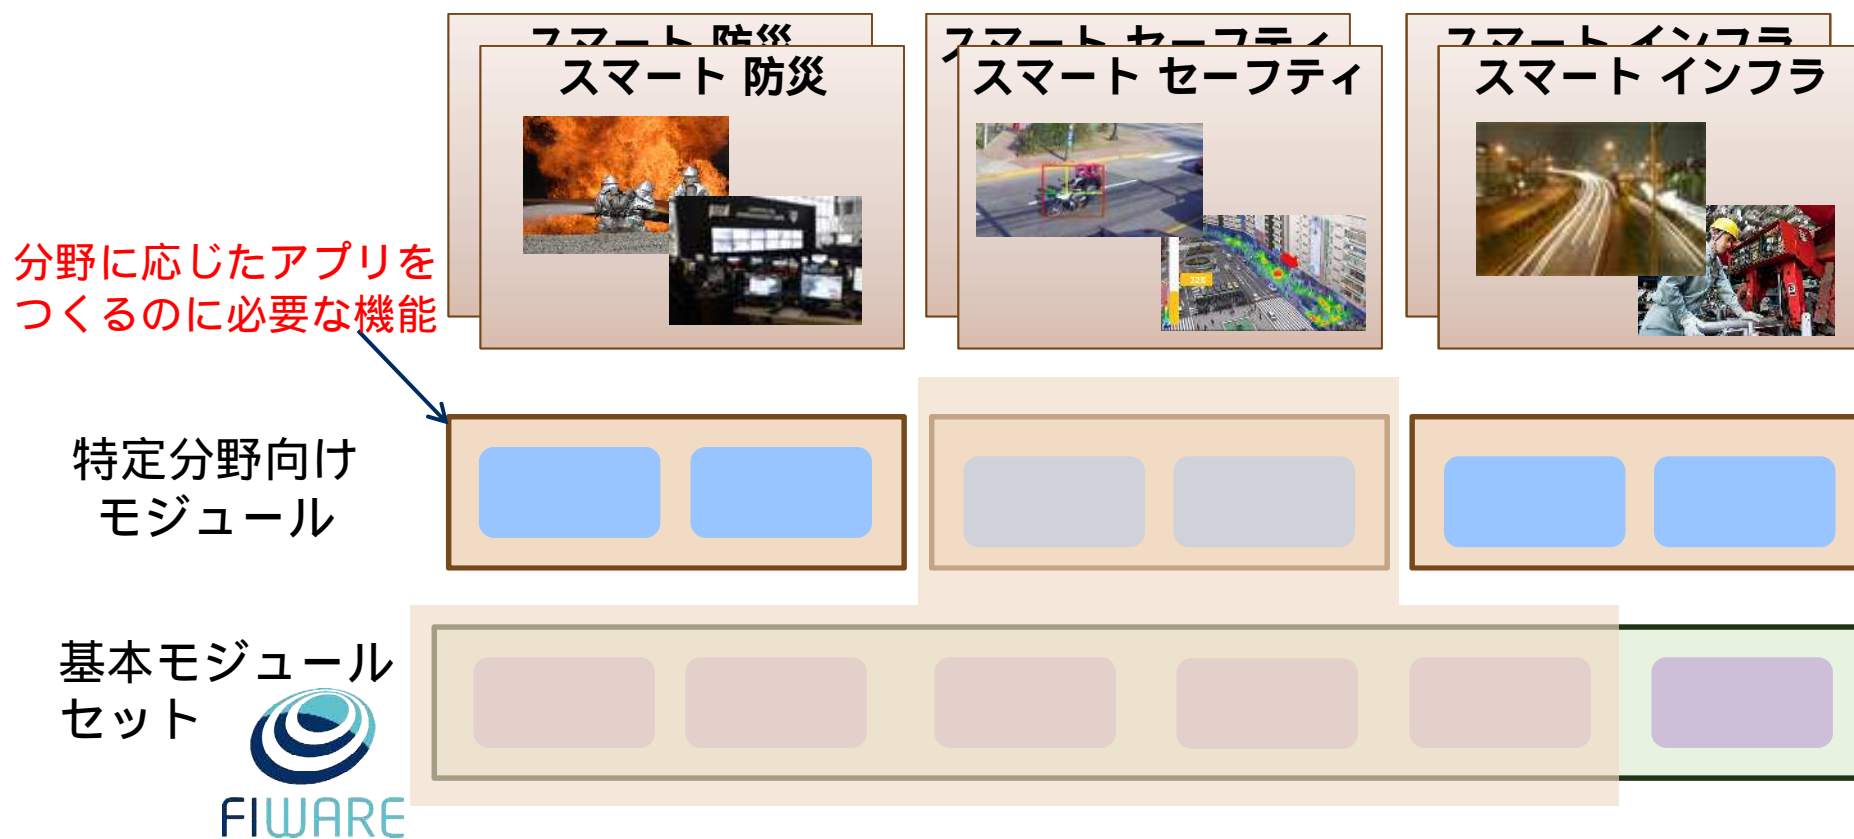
スマート 防災

スマート 防災

スマート セーフティ

スマート セーフティ

スマート インフラ

スマート インフラ

分野に応じたアプリをつくるのに必要な機能

特定分野向けモジュール

基本モジュールセット

FIWARE